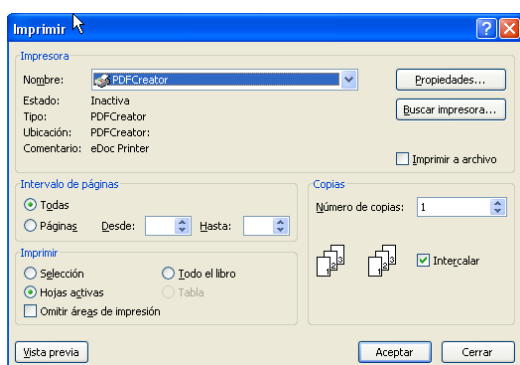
Imprimir

Impresora
Nombre: PDFCreator
Estado: Inactiva
Tipo: PDFCreator
Ubicación: PDFCreator:
Comentario: eDoc Printer
Propiedades...
Buscar impresora...
Imprimir a archivo

Intervalo de páginas
Todas
Páginas Desde: Hasta:

Imprimir
Selección
Todo el libro
Hojas activas
Tabla
Omitir áreas de impresión

Copias
Número de copias: 1
Intercalar

Vista previa
Aceptar
Cerrar